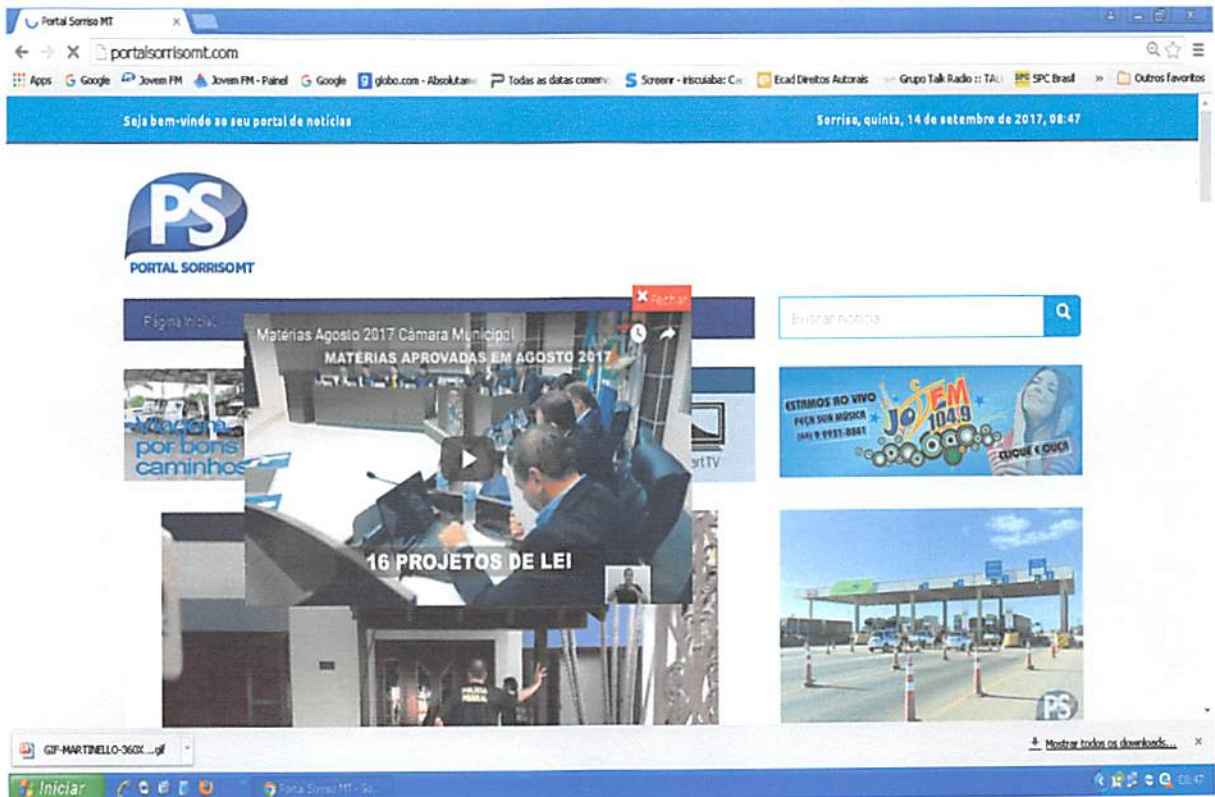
Portal Sorriso MT ×

portalsorrisomt.com

Apps Google Jovem FM Jovem FM - Painel Google globo.com - Absolutam Todas as datas comem Screenr - iriscuiaba: Ca Ecad Direitos Autorais Grupo Talk Radio :: TAL SPC Brasil » Outros favoritos

Seja bem-vindo ao seu portal de notícias

Sorriso, quinta, 14 de setembro de 2017, 08:47

PS
PORTAL SORRISO MT

Página inicial

Buscar notícia

× Fechar

Matérias Agosto 2017 Câmara Municipal

MATÉRIAS APROVADAS EM AGOSTO 2017

16 PROJETOS DE LEI

por bons caminhos

ertTV

ESTAMOS AO VIVO
PEÇA SUA MÚSICA
(66) 9 9931-8861
JOVEM FM 104.9
CLIQUE E OUÇA

POLÍCIA FEDERAL

PS

GIF-MARTINELLO-360X ....gif

Mostrar todos os downloads...

Iniciar

Portal Sorriso MT - Go...

08:47